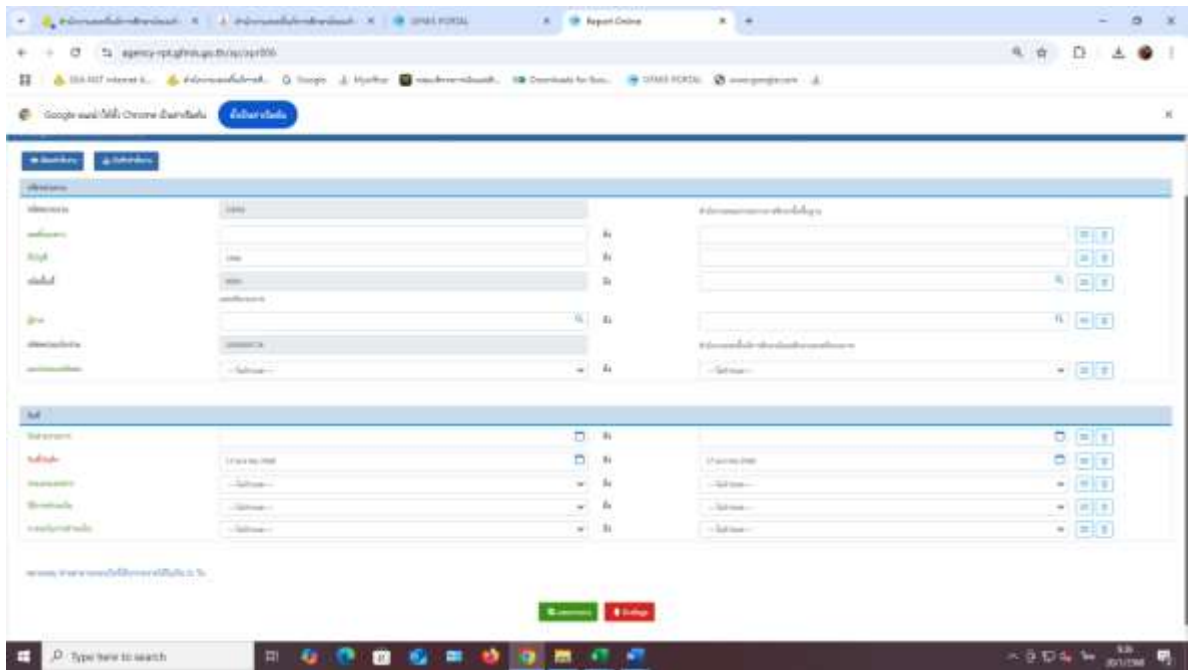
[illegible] × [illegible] × SPMS PORTAL × Report Online ×

agency-npt.gfmis.go.th/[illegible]

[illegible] Google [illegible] SPMS PORTAL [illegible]

Google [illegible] Chrome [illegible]

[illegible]

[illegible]

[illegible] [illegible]

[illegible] ถึง

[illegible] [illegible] ถึง

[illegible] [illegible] ถึง

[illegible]

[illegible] ถึง

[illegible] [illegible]

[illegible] -- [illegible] -- ถึง -- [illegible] --

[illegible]

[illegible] ถึง

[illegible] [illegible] ถึง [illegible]

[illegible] -- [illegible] -- ถึง -- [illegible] --

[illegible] -- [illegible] -- ถึง -- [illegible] --

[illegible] -- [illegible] -- ถึง -- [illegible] --

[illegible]

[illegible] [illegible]

Type here to search

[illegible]